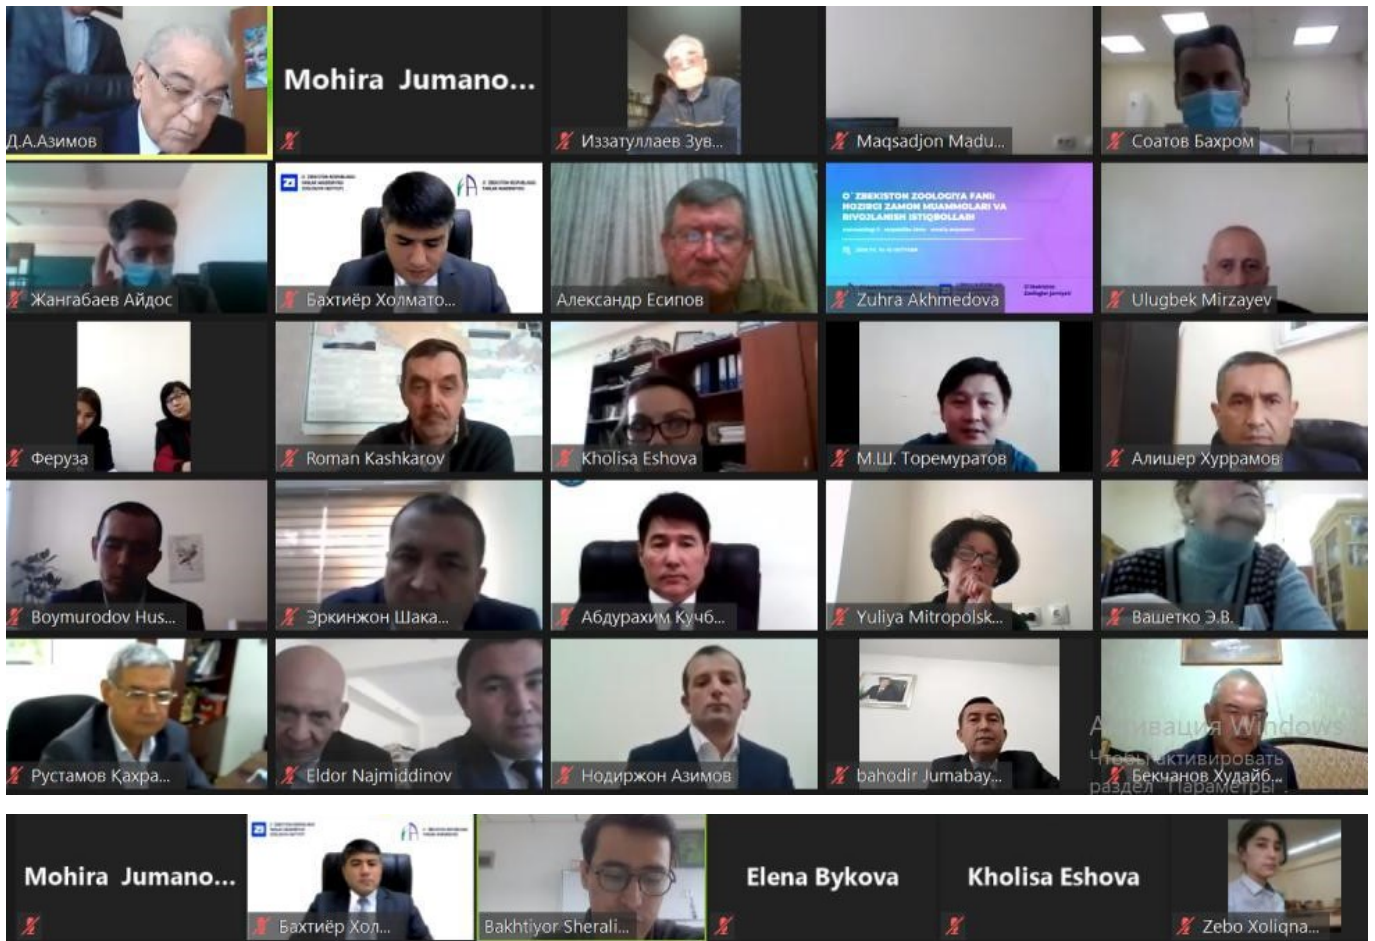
Д.А.Азимов

Mohira Jumano...

Иззатуллаев Зув...

Maqsadjon Madu...

Соатов Бахром

Жангабаев Айдос

Бахтиёр Холмато...

Александр Есипов

O`ZBEKISTON ZOOLOGIYA FANI: HOZIRGI ZAMON MUAMMOLARI VA RIVOJLANISH ISTIQBOLLARI

Zuhra Akhmedova

Ulugbek Mirzayev

Феруза

Roman Kashkarov

Kholisa Eshova

М.Ш. Торемуратов

Алишер Хуррамов

Boymurodov Hus...

Эркинжон Шака...

Абдурахим Кучб...

Yuliya Mitropolsk...

Вашетко Э.В.

Рустамов Қахра...

Eldor Najmiddinov

Нодиржон Азимов

bahodir Jumabay...

Бекчанов Худайб...

Активация Windows
Чтобы активировать раздел "Параметры".

Mohira Jumano...

Бахтиёр Хол...

Bakhtiyor Sherali...

Elena Bykova

Kholisa Eshova

Zebo Xoliqna...